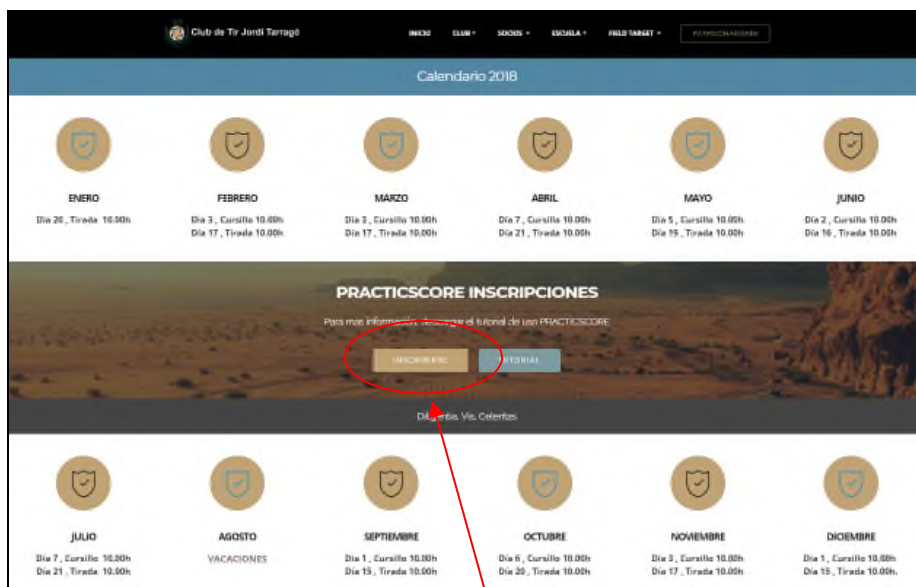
Club de Tir Jordi Tarragó

INICIO CLUB SOCIOS ESCUELA FIELD TARGET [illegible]

Calendario 2018

ENERO
Dia 20 , Tirada 10.00h

FEBRERO
Dia 3 , Cursillo 10.00h
Dia 17 , Tirada 10.00h

MARZO
Dia 3 , Cursillo 10.00h
Dia 17 , Tirada 10.00h

ABRIL
Dia 7 , Cursillo 10.00h
Dia 21 , Tirada 10.00h

MAYO
Dia 5 , Cursillo 10.00h
Dia 19 , Tirada 10.00h

JUNIO
Dia 2 , Cursillo 10.00h
Dia 16 , Tirada 10.00h

PRACTICSCORE INSCRIPCIONES

Para mas información descargue el tutorial de uso PRACTICSCORE

INSCRIBIRSE TUTORIAL

Diligentia. Vis. Celeritas

JULIO
Dia 7 , Cursillo 10.00h
Dia 21 , Tirada 10.00h

AGOSTO
VACACIONES

SEPTIEMBRE
Dia 1 , Cursillo 10.00h
Dia 15 , Tirada 10.00h

OCTUBRE
Dia 6 , Cursillo 10.00h
Dia 20 , Tirada 10.00h

NOVIEMBRE
Dia 3 , Cursillo 10.00h
Dia 17 , Tirada 10.00h

DICIEMBRE
Dia 1 , Cursillo 10.00h
Dia 15 , Tirada 10.00h.